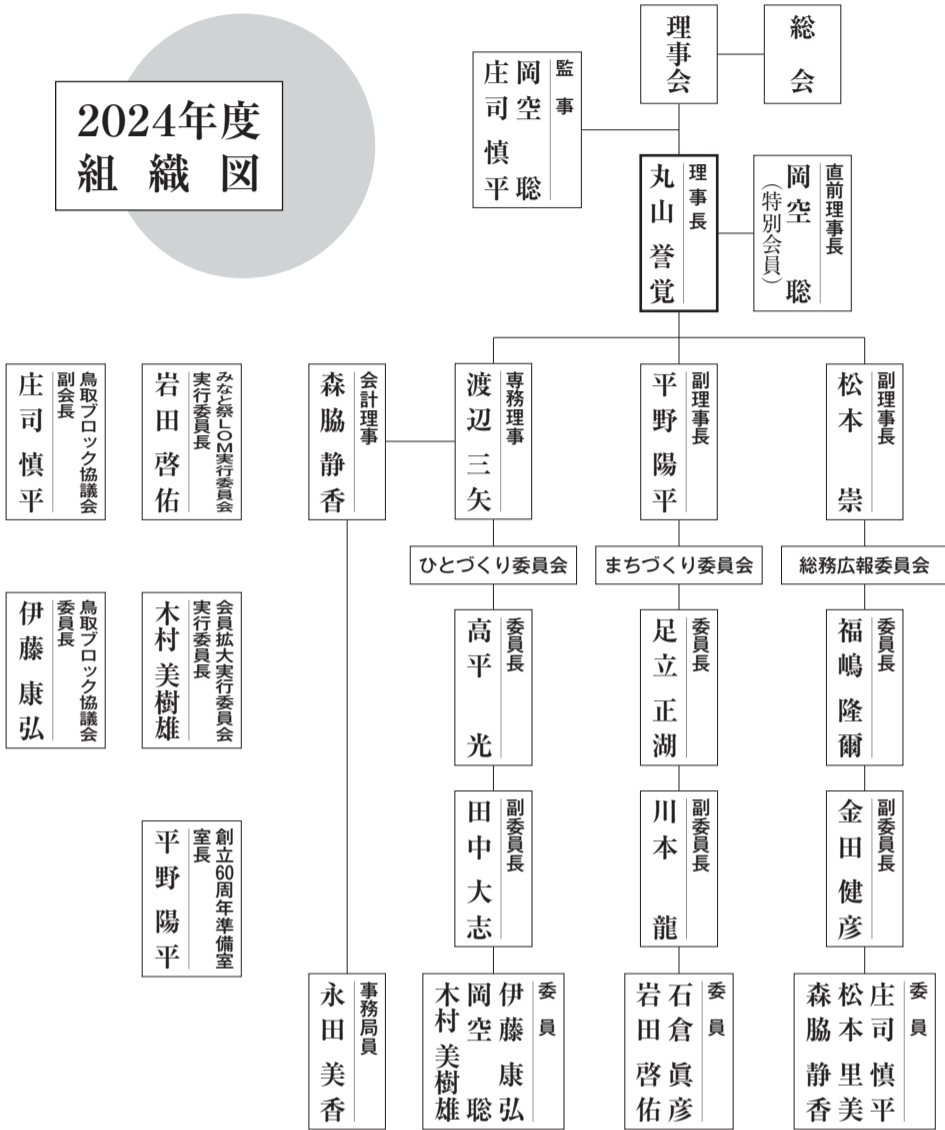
2024年度
組織図

理事会

総会

監事
岡空 聡
庄司 慎平

理事長
丸山 誉覚

直前理事長
岡空 聡
(特別会員)

会計理事
森脇 静香

専務理事
渡辺 三矢

副理事長
平野 陽平

副理事長
松本 崇

鳥取ブロック協議会副会長
庄司 慎平

みなと祭LOM実行委員会実行委員長
岩田 啓佑

鳥取ブロック協議会委員長
伊藤 康弘

会員拡大実行委員会実行委員長
木村 美樹雄

創立60周年準備室室長
平野 陽平

ひとづくり委員会

まちづくり委員会

総務広報委員会

委員長
高平 光

委員長
足立 正湖

委員長
福嶋 隆爾

副委員長
田中 大志

副委員長
川本 龍

副委員長
金田 健彦

事務局員
永田 美香

委員
伊藤 康弘
岡空 聡
木村 美樹雄

委員
石倉 眞彦
岩田 啓佑

委員
庄司 慎平
松本 里美
森脇 静香